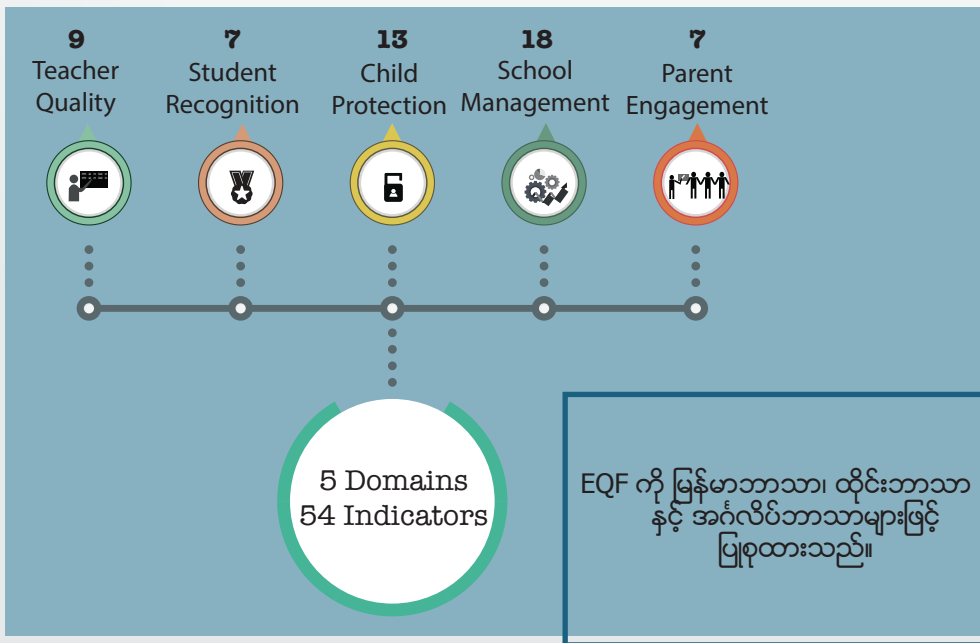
9
Teacher Quality

7
Student Recognition

13
Child Protection

18
School Management

7
Parent Engagement

5 Domains
54 Indicators

EQF ကို မြန်မာဘာသာ၊ ထိုင်းဘာသာ နှင့် အင်္ဂလိပ်ဘာသာများဖြင့် ပြုစုထားသည်။